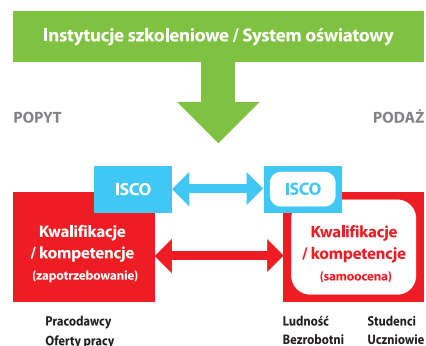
Instytucje szkoleniowe / System oświatowy

POPYT

PODAŻ

ISCO

ISCO

Kwalifikacje / kompetencje (zapotrzebowanie)

Kwalifikacje / kompetencje (samoocena)

Pracodawcy
Oferty pracy

Ludność
Bezrobotni

Studenci
Uczniowie